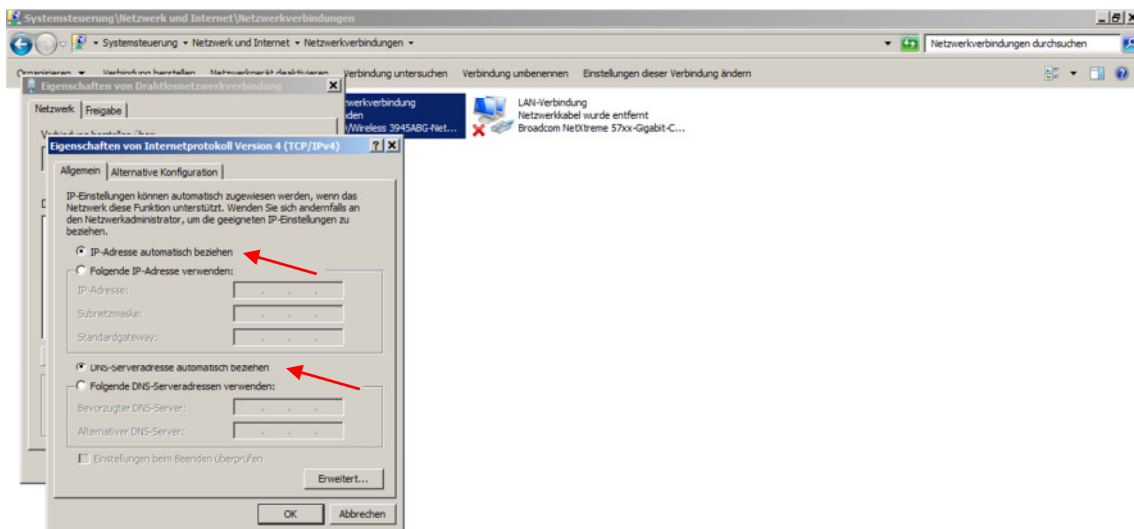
Systemsteuerung\Netzwerk und Internet\Netzwerkverbindungen

Systemsteuerung ▸ Netzwerk und Internet ▸ Netzwerkverbindungen ▸

Netzwerkverbindungen durchsuchen

Organisieren ▾ Verbindung herstellen Netzwerkgerät deaktivieren Verbindung untersuchen Verbindung umbenennen Einstellungen dieser Verbindung ändern

Eigenschaften von Drahtlosnetzwerkverbindung

Netzwerk Freigabe

Verbindung herstellen über:

D

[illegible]werkverbindung
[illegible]den
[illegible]Wireless 3945ABG-Net...

LAN-Verbindung
Netzwerkkabel wurde entfernt
Broadcom NetXtreme 57xx-Gigabit-C...

Eigenschaften von Internetprotokoll Version 4 (TCP/IPv4)

Allgemein Alternative Konfiguration

IP-Einstellungen können automatisch zugewiesen werden, wenn das Netzwerk diese Funktion unterstützt. Wenden Sie sich andernfalls an den Netzwerkadministrator, um die geeigneten IP-Einstellungen zu beziehen.

IP-Adresse automatisch beziehen

Folgende IP-Adresse verwenden:

IP-Adresse:

Subnetzmaske:

Standardgateway:

DNS-Serveradresse automatisch beziehen

Folgende DNS-Serveradressen verwenden:

Bevorzugter DNS-Server:

Alternativer DNS-Server:

Einstellungen beim Beenden überprüfen

Erweitert...

OK Abbrechen